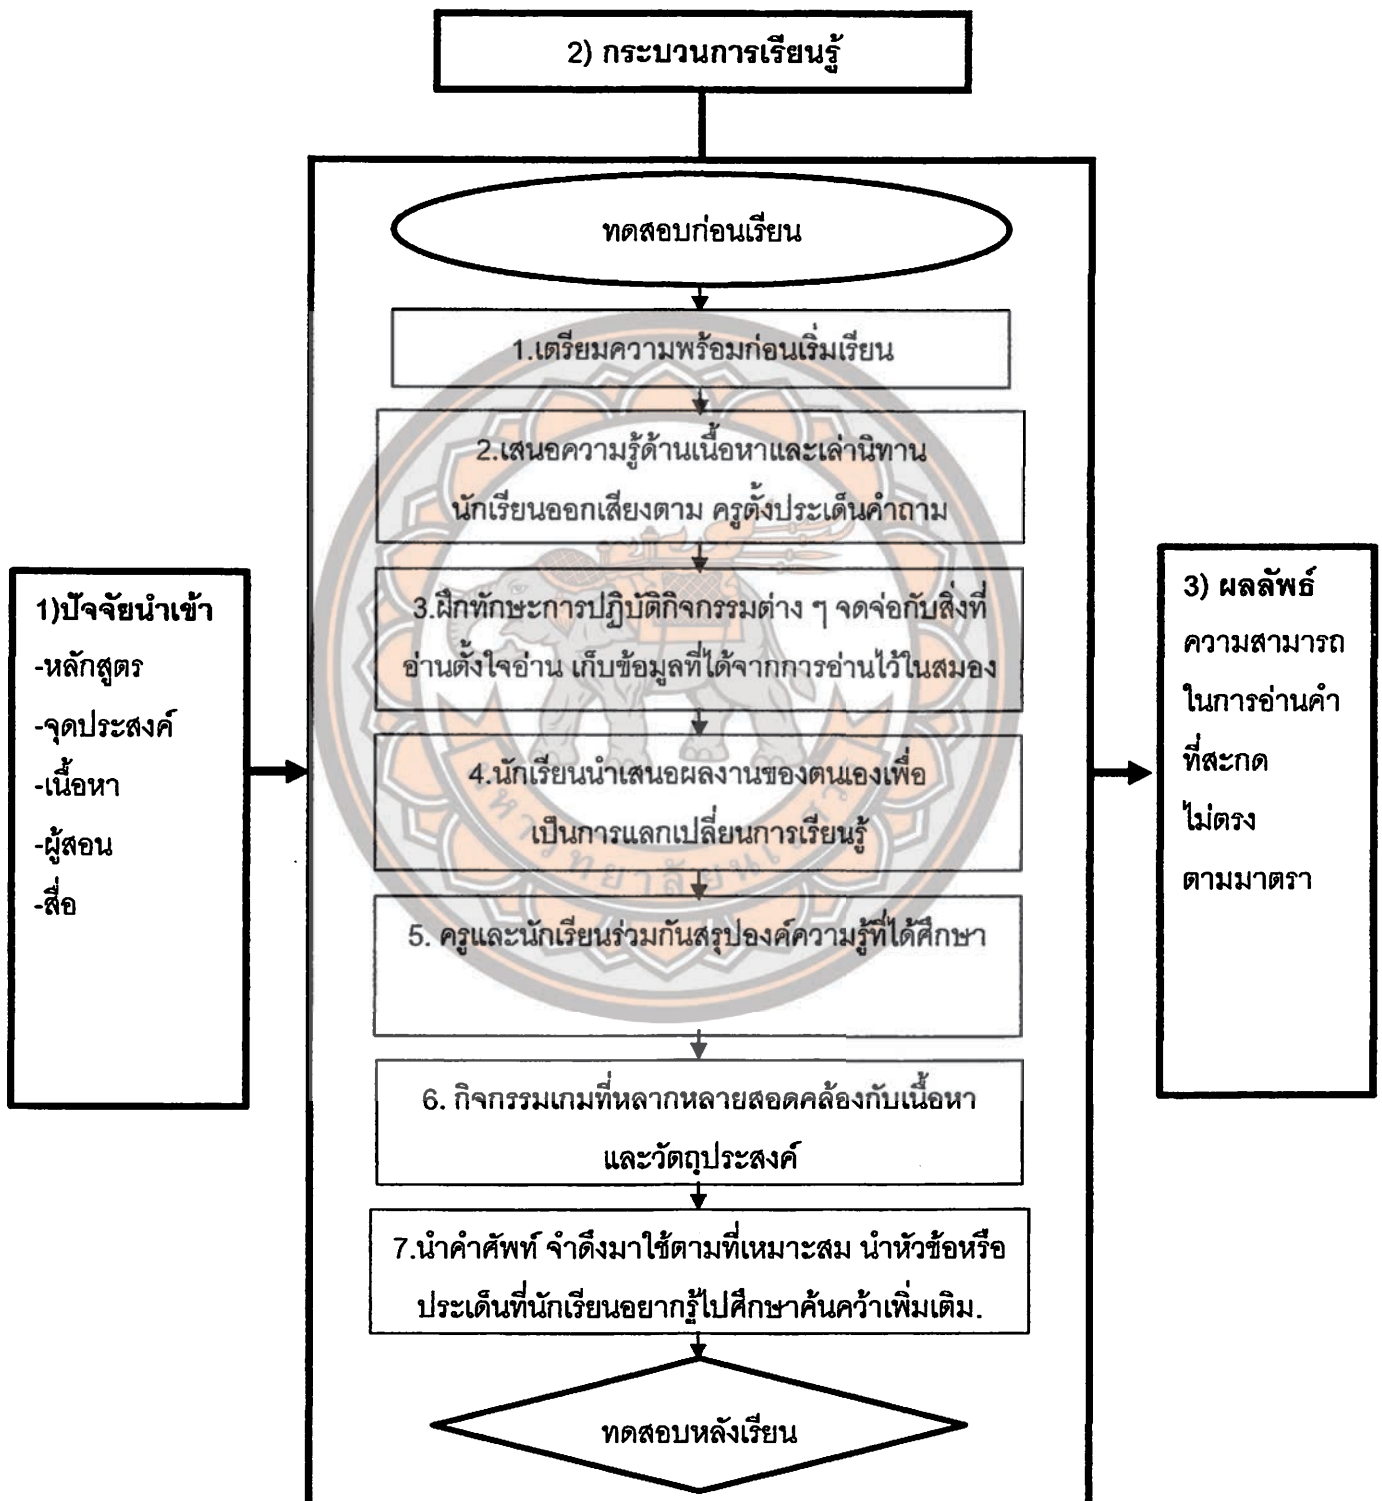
2) กระบวนการเรียนรู้

1)ปัจจัยนำเข้า
-หลักสูตร
-จุดประสงค์
-เนื้อหา
-ผู้สอน
-สื่อ

ทดสอบก่อนเรียน

1.เตรียมความพร้อมก่อนเริ่มเรียน

2.เสนอความรู้ด้านเนื้อหาและเล่านิทาน นักเรียนออกเสียงตาม ครูตั้งประเด็นคำถาม

3.ฝึกทักษะการปฏิบัติกิจกรรมต่าง ๆ จดจ่อกับสิ่งที่อ่านตั้งใจอ่าน เก็บข้อมูลที่ได้จากการอ่านไว้ในสมอง

4.นักเรียนนำเสนอผลงานของตนเองเพื่อเป็นการแลกเปลี่ยนการเรียนรู้

5. ครูและนักเรียนร่วมกันสรุปองค์ความรู้ที่ได้ศึกษา

6. กิจกรรมเกมที่หลากหลายสอดคล้องกับเนื้อหาและวัตถุประสงค์

7.นำคำศัพท์ จำดึงมาใช้ตามที่เหมาะสม นำหัวข้อหรือประเด็นที่นักเรียนอยากรู้ไปศึกษาค้นคว้าเพิ่มเติม.

ทดสอบหลังเรียน

3) ผลลัพธ์
ความสามารถในการอ่านคำที่สะกดไม่ตรงตามมาตรา